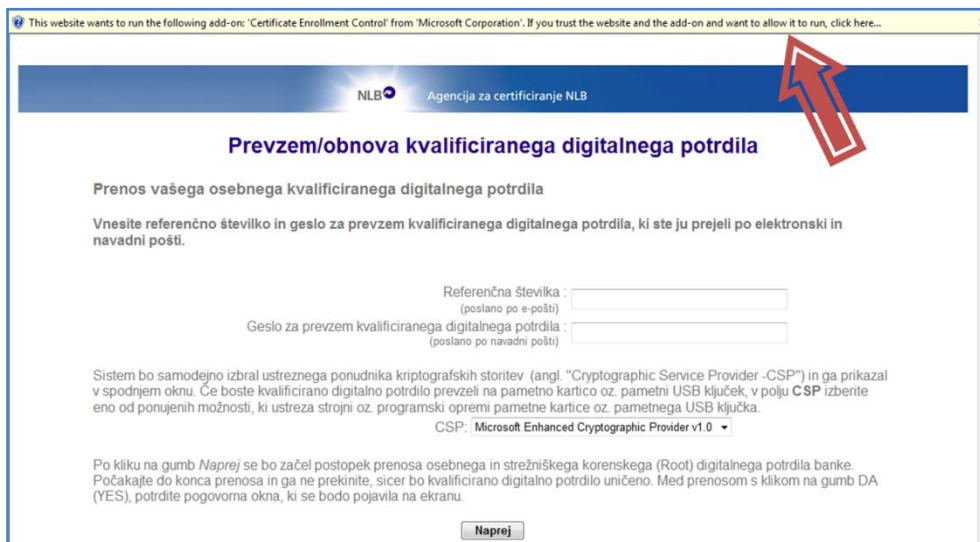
This website wants to run the following add-on: 'Certificate Enrollment Control' from 'Microsoft Corporation'. If you trust the website and the add-on and want to allow it to run, click here...

NLB Agencija za certificiranje NLB

Prevzem/obnova kvalificiranega digitalnega potrdila

Prenos vašega osebnega kvalificiranega digitalnega potrdila

Vnesite referenčno številko in geslo za prevzem kvalificiranega digitalnega potrdila, ki ste ju prejeli po elektronski in navadni pošti.

Referenčna številka :
(poslano po e-pošti)

Geslo za prevzem kvalificiranega digitalnega potrdila :
(poslano po navadni pošti)

Sistem bo samodejno izbral ustreznega ponudnika kriptografskih storitev (angl. "Cryptographic Service Provider -CSP") in ga prikazal v spodnjem oknu. Če boste kvalificirano digitalno potrdilo prevzeli na pametno kartico oz. pametni USB ključek, v polju CSP izberite eno od ponujenih možnosti, ki ustreza strojni oz. programski opremi pametne kartice oz. pametnega USB ključka.

CSP: Microsoft Enhanced Cryptographic Provider v1.0

Po kliku na gumb Naprej se bo začel postopek prenosa osebnega in strežniškega korenskega (Root) digitalnega potrdila banke. Počakajte do konca prenosa in ga ne prekinite, sicer bo kvalificirano digitalno potrdilo uničeno. Med prenosom s klikom na gumb DA (YES), potrdite pogovorna okna, ki se bodo pojavila na ekranu.

Naprej